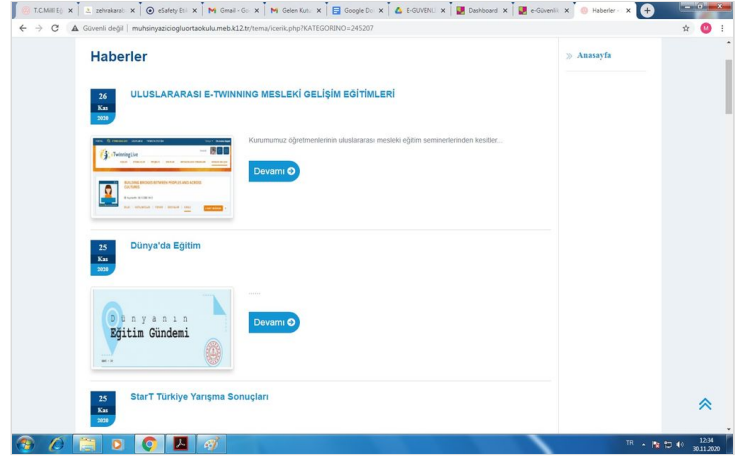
T.C.Millî Eğ | zehrakaraİ | eSafety Eti | Gmail - Gü | Gelen Kutu | Google Do | E-GÜVENLİ | Dashboard | e-Güvenli | Haberler

Güvenli değil | muhsinyazicioglurtaokulu.meb.k12.tr/tema/icerik.php?KATEGORINO=245207

Haberler

» Anasayfa

26 Kas 2020

ULUSLARARASI E-TWINNING MESLEKİ GELİŞİM EĞİTİMLERİ

eTwinning

Kurumumuz öğretmenlerinin uluslararası mesleki eğitim seminerlerinden kesitler...

Devamı

25 Kas 2020

Dünya'da Eğitim

Dünyanın Eğitim Gündemi

......

Devamı

25 Kas 2020

StarT Türkiye Yarışma Sonuçları

TR 12:34 30.11.2020